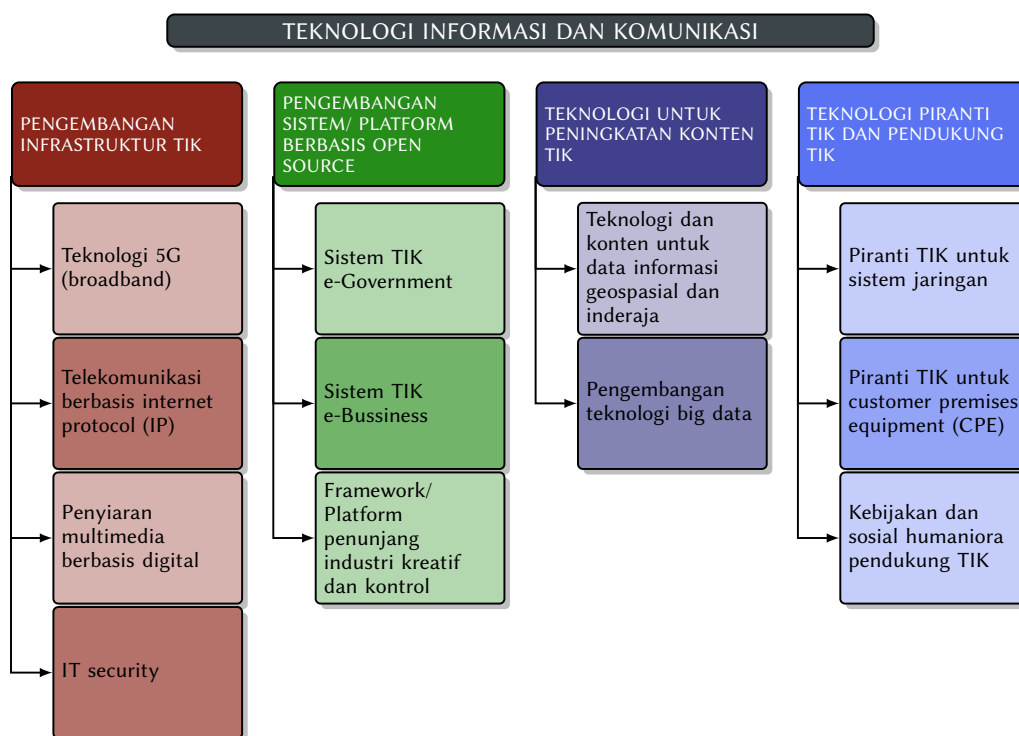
TEKNOLOGI INFORMASI DAN KOMUNIKASI

PENGEMBANGAN INFRASTRUKTUR TIK

Teknologi 5G (broadband)

Telekomunikasi berbasis internet protocol (IP)

Penyiaran multimedia berbasis digital

IT security

PENGEMBANGAN SISTEM/ PLATFORM BERBASIS OPEN SOURCE

Sistem TIK e-Government

Sistem TIK e-Bussiness

Framework/ Platform penunjang industri kreatif dan kontrol

TEKNOLOGI UNTUK PENINGKATAN KONTEN TIK

Teknologi dan konten untuk data informasi geospasial dan inderaja

Pengembangan teknologi big data

TEKNOLOGI PIRANTI TIK DAN PENDUKUNG TIK

Piranti TIK untuk sistem jaringan

Piranti TIK untuk customer premises equipment (CPE)

Kebijakan dan sosial humaniora pendukung TIK